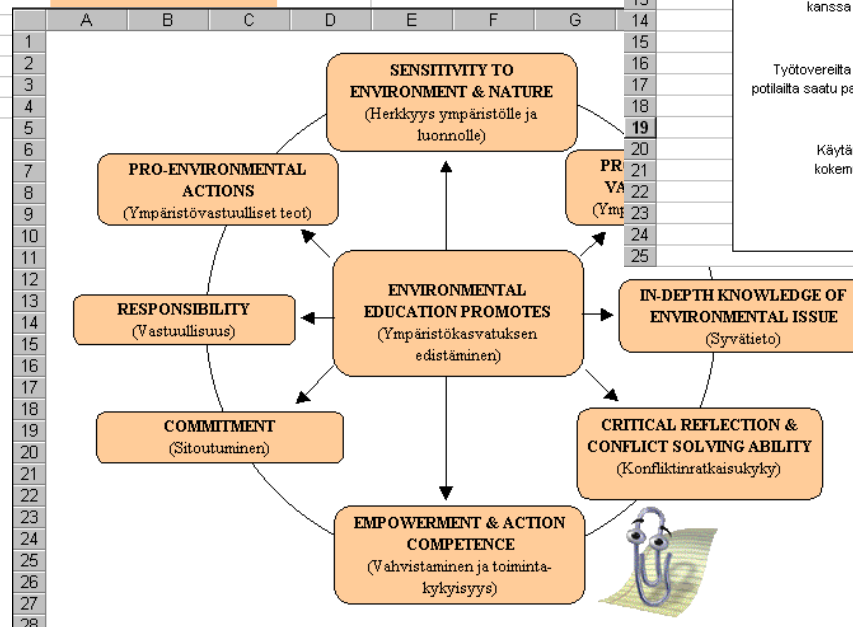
A B C D E F G

1 2 3 4 5 6 7 8 9 10 11 12 13 14 15 16 17 18 19 20 21 22 23 24 25 26 27 28

13 14 15 16 17 18 19 20 21 22 23 24 25

kanssa

Työtovereilta
potilailta saatu pa

Käytä
kokem

SENSITIVITY TO ENVIRONMENT & NATURE
(Herkkyys ympäristölle ja luonnolle)

PRO-ENVIRONMENTAL ACTIONS
(Ympäristövastuulliset teot)

PR
VA
(Ymp

ENVIRONMENTAL EDUCATION PROMOTES
(Ympäristökasvatuksen edistäminen)

RESPONSIBILITY
(Vastuullisuus)

IN-DEPTH KNOWLEDGE OF ENVIRONMENTAL ISSUE
(Syvätieto)

COMMITMENT
(Sitoutuminen)

CRITICAL REFLECTION & CONFLICT SOLVING ABILITY
(Konfliktinratkaisukyky)

EMPOWERMENT & ACTION COMPETENCE
(Vahvistaminen ja toimintakykyisyys)